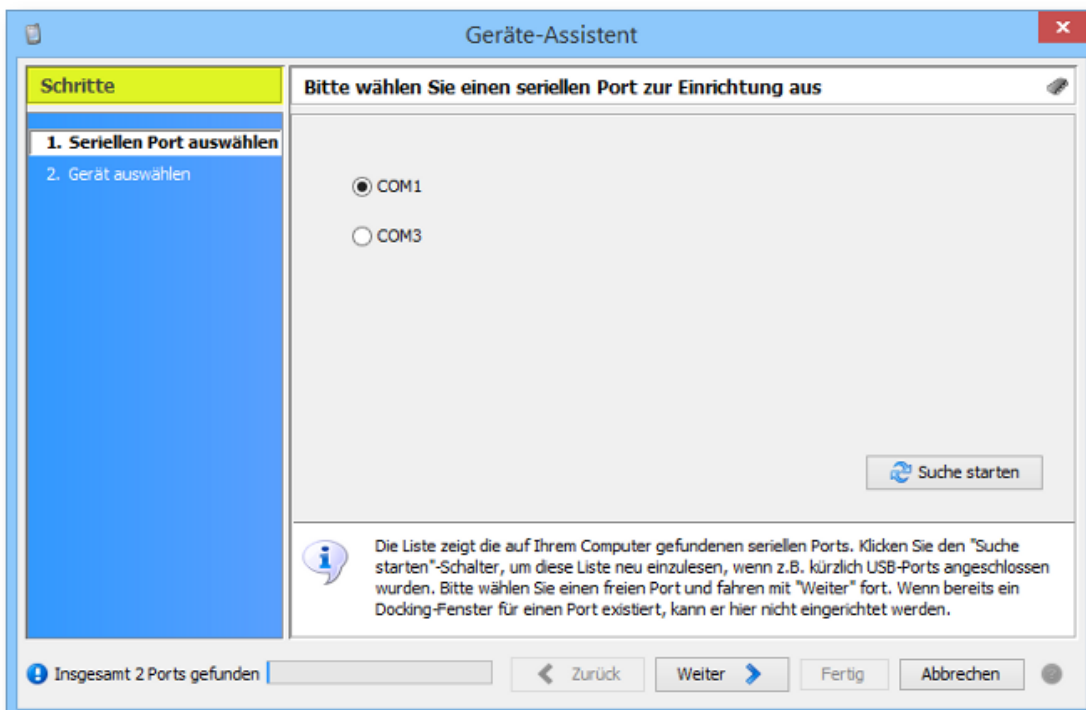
Geräte-Assistent

Schritte

1. Seriellen Port auswählen
2. Gerät auswählen

Bitte wählen Sie einen seriellen Port zur Einrichtung aus

COM1

COM3

Suche starten

Die Liste zeigt die auf Ihrem Computer gefundenen seriellen Ports. Klicken Sie den "Suche starten"-Schalter, um diese Liste neu einzulesen, wenn z.B. kürzlich USB-Ports angeschlossen wurden. Bitte wählen Sie einen freien Port und fahren mit "Weiter" fort. Wenn bereits ein Docking-Fenster für einen Port existiert, kann er hier nicht eingerichtet werden.

Insgesamt 2 Ports gefunden

Zurück

Weiter

Fertig

Abbrechen